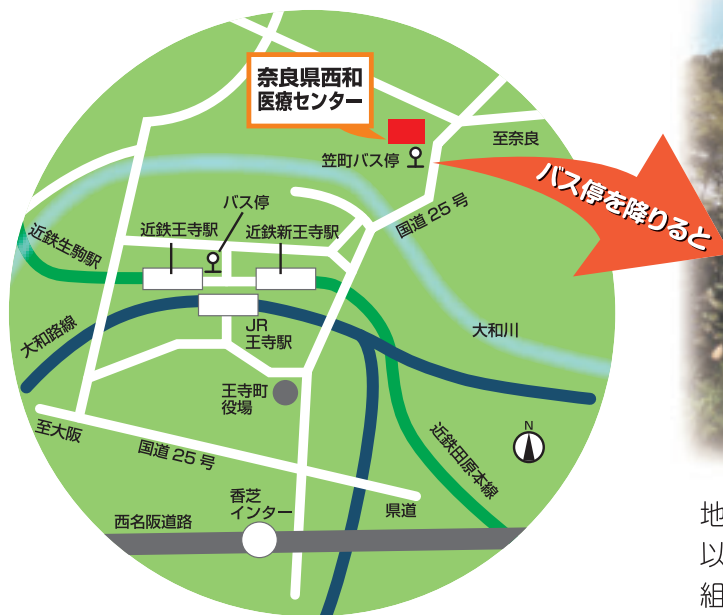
奈良県西和
医療センター

笠町バス停

至奈良

バス停を降りると

国道 25 号

バス停

近鉄王寺駅

近鉄新王寺駅

近鉄生駒駅

JR
王寺駅

大和川

大和路線

王寺町
役場

N

至大阪

国道 25 号

近鉄田原本線

香芝
インター

西名阪道路

県道

地
以
組